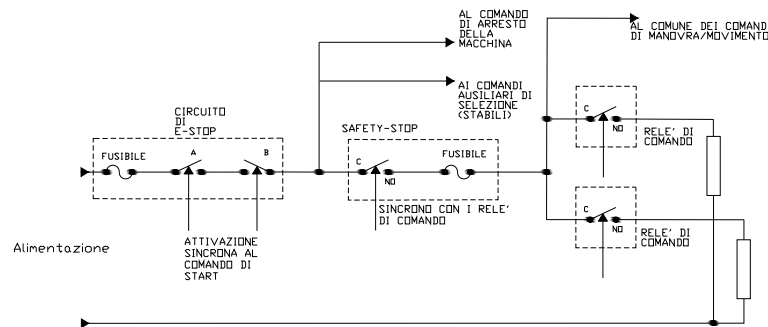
AL COMANDO DI ARRESTO DELLA MACCHINA

AL COMUNE DEI COMAND DI MANOVRA/MOVIMENTO

AI COMANDI AUSILIARI DI SELEZIONE (STABILI)

CIRCUITO DI E-STOP

SAFETY-STOP

FUSIBILE

A

B

C

NO

FUSIBILE

C

NO

RELE' DI COMANDO

C

NO

RELE' DI COMANDO

SINCRONO CON I RELE' DI COMANDO

Alimentazione

ATTIVAZIONE SINCRONA AL COMANDO DI START